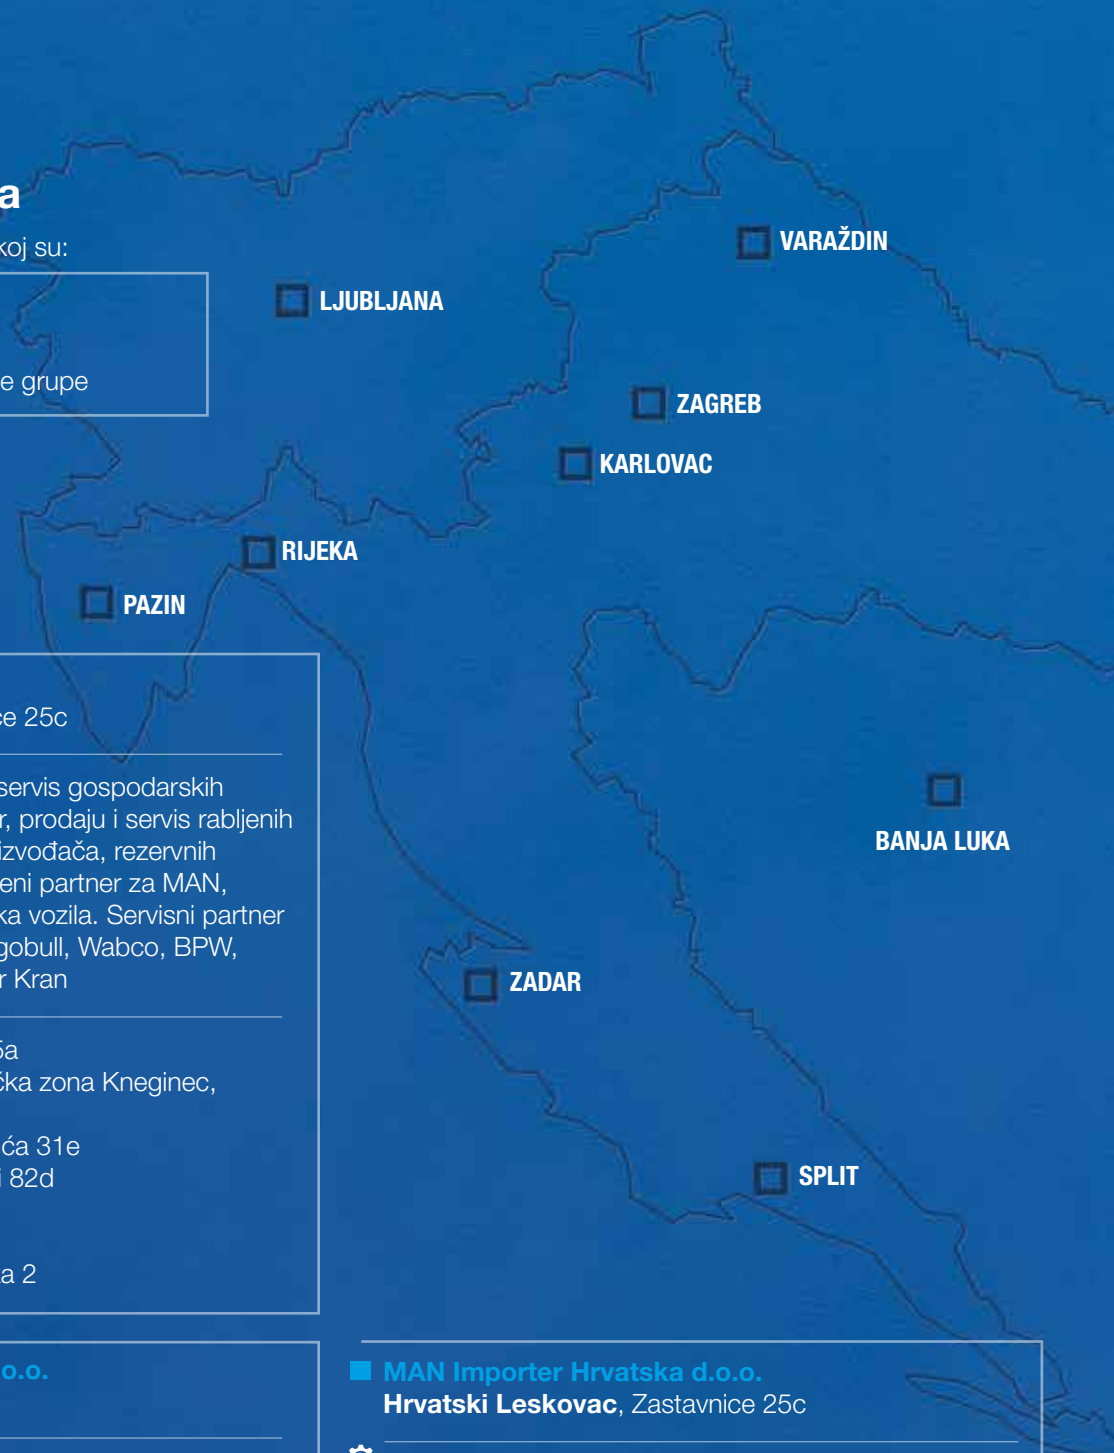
a
koj su:

e grupe

VARAŽDIN

LJUBLJANA

ZAGREB

KARLOVAC

RIJEKA

PAZIN

ce 25c

servis gospodarskih r, prodaju i servis rabljenih izvođača, rezervnih eni partner za MAN, ka vozila. Servisni partner gobull, Wabco, BPW, r Kran

5a
čka zona Kneginec,

ća 31e
i 82d

a 2

BANJA LUKA

ZADAR

SPLIT

o.o.

MAN Importer Hrvatska d.o.o.
Hrvatski Leskovac, Zastavnice 25c